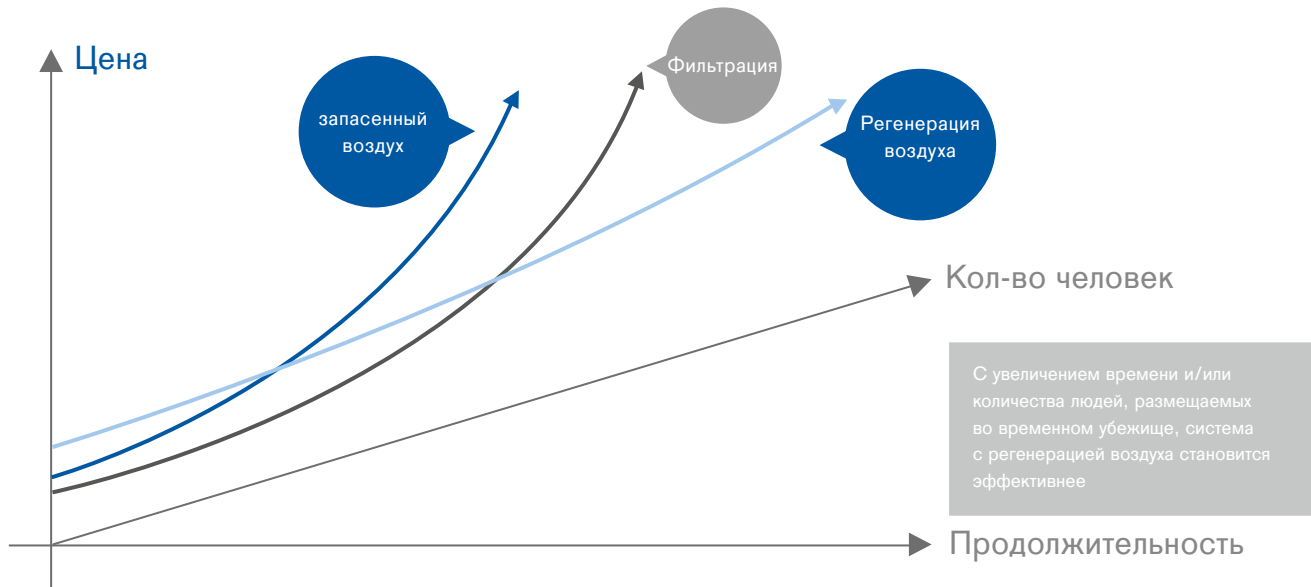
Цена

запасенный воздух

Фильтрация

Регенерация воздуха

Кол-во человек

С увеличением времени и/или количества людей, размещаемых во временном убежище, система с регенерацией воздуха становится эффективнее

Продолжительность